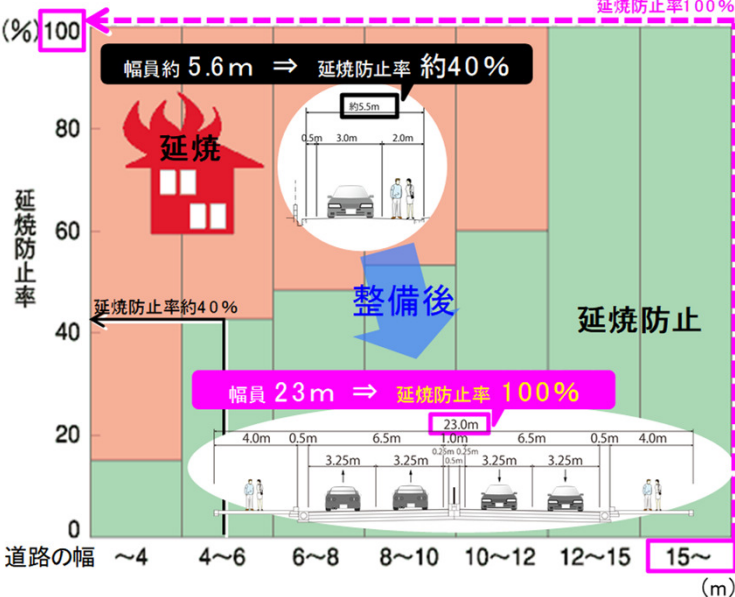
延焼防止率100%

(%) 100

80

60

40

20

0

延焼防止率

幅員約 5.6m ⇒ 延焼防止率 約40%

約5.5m

0.5m 3.0m 2.0m

延焼

整備後

延焼防止率約40%

延焼防止

幅員 23m ⇒ 延焼防止率 100%

23.0m

4.0m 0.5m 6.5m 1.0m 6.5m 0.5m 4.0m

3.25m 3.25m 0.25m 0.25m 0.5m 3.25m 3.25m

道路の幅 ~4 4~6 6~8 8~10 10~12 12~15 15~

(m)